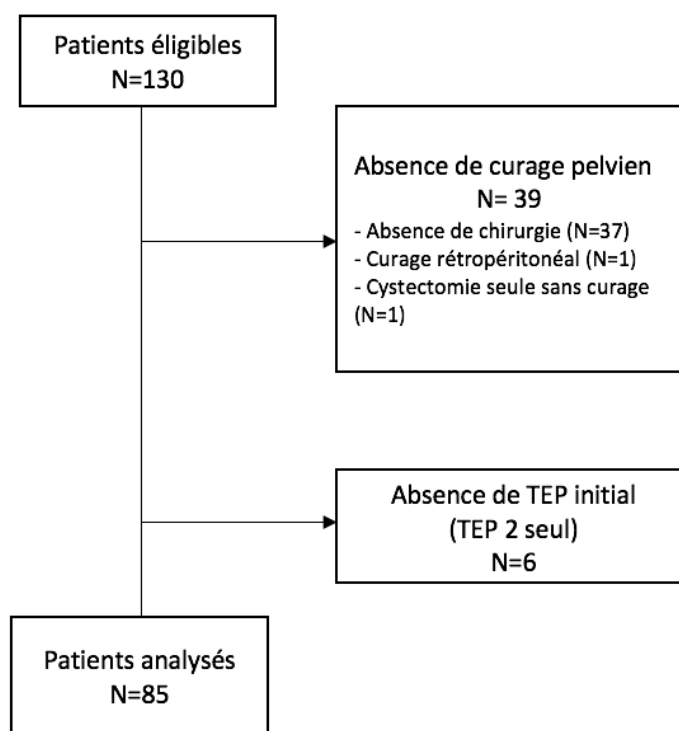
Patients éligibles
N=130

Absence de curage pelvien
N= 39
- Absence de chirurgie (N=37)
- Curage rétropéritonéal (N=1)
- Cystectomie seule sans curage (N=1)

Absence de TEP initial
(TEP 2 seul)
N=6

Patients analysés
N=85